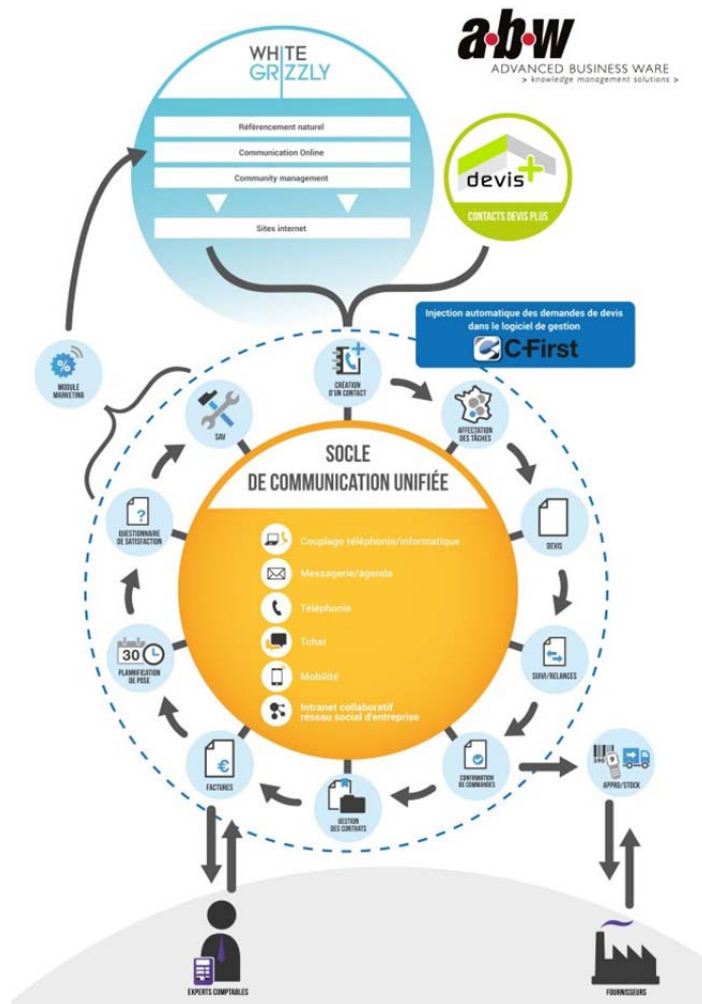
a·b·w
ADVANCED BUSINESS WARE
> knowledge management solutions >

WHITE GRIZZLY

Référencement naturel
Communication Online
Community management
Sites internet

devis+
CONTACTS DEVIS PLUS

Injection automatique des demandes de devis dans le logiciel de gestion
C-First

MODULE MARKETING

CRÉATION D'UN CONTACT
AFFECTATION DES TÂCHES
DEVIS
SUIVI/RELANCES
CONFIRMATION DE COMMANDES
GESTION DES CONTRATS
FACTURES
PLANIFICATION DE POSE
QUESTIONNAIRE DE SATISFACTION
SAV

SOCLE DE COMMUNICATION UNIFIÉE

Couplage téléphonie/informatique
Messagerie/agenda
Téléphonie
Tchat
Mobilité
Intranet collaboratif réseau social d'entreprise

30

APPRO/STOCK

EXPERTS COMPTABLES
FOURNISSEURS